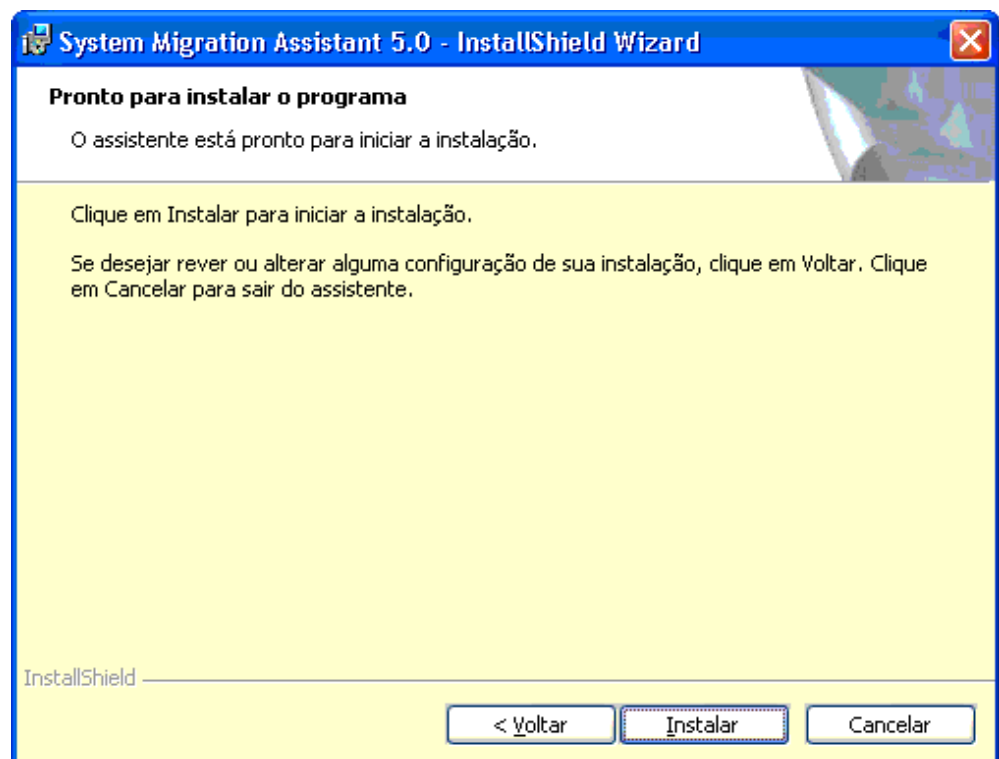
System Migration Assistant 5.0 - InstallShield Wizard

Pronto para instalar o programa

O assistente está pronto para iniciar a instalação.

Clique em Instalar para iniciar a instalação.

Se desejar rever ou alterar alguma configuração de sua instalação, clique em Voltar. Clique em Cancelar para sair do assistente.

InstallShield

< Voltar

Instalar

Cancelar